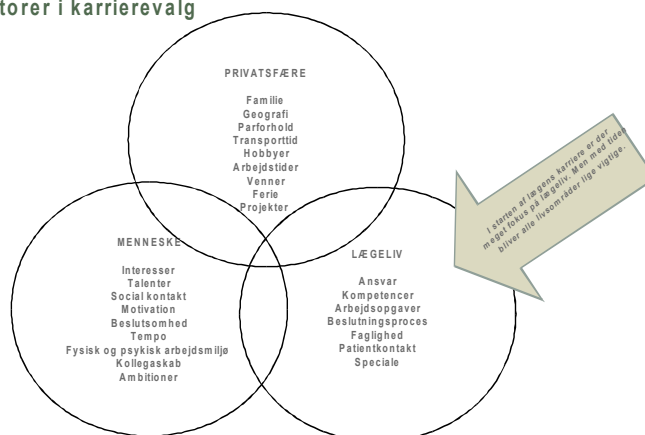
torer i karrierevalg

PRIVATSFÆRE

Familie
Geografi
Parforhold
Transporttid
Hobbyer
Arbejdstider
Venner
Ferie
Projekter

MENNESKE

Interesser
Talenter
Social kontakt
Motivation
Beslutsomhed
Tempo
Fysisk og psykisk arbejdsmiljø
Kollegaskab
Ambitioner

LÆGELIV

Ansvar
Kompetencer
Arbejdsopgaver
Beslutningsproces
Faglighed
Patientkontakt
Speciale

I starten af lægens karriere er der meget fokus på lægeliv. Men med tiden bliver alle livsområder lige vigtige.